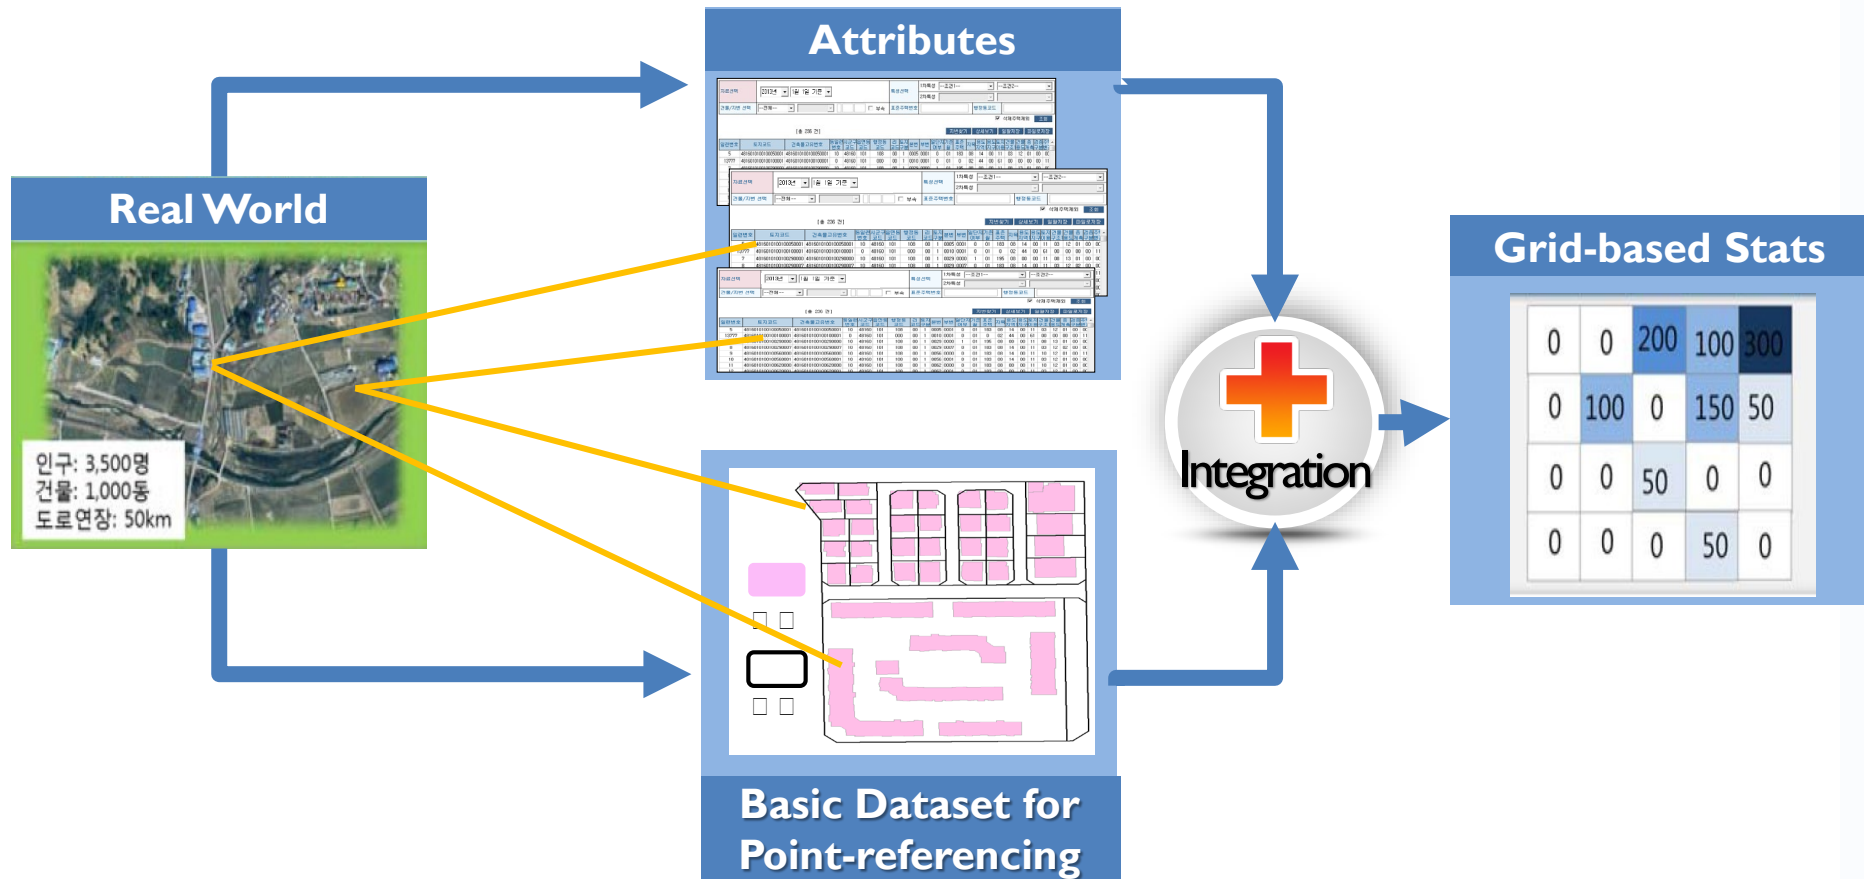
Attributes

Real World

인구: 3,500명
건물: 1,000동
도로연장: 50km

Integration

Grid-based Stats

| 0 | 0 | 200 | 100 | 300 |
|---|---|---|---|---|
| 0 | 100 | 0 | 150 | 50 |
| 0 | 0 | 50 | 0 | 0 |
| 0 | 0 | 0 | 50 | 0 |

Basic Dataset for Point-referencing